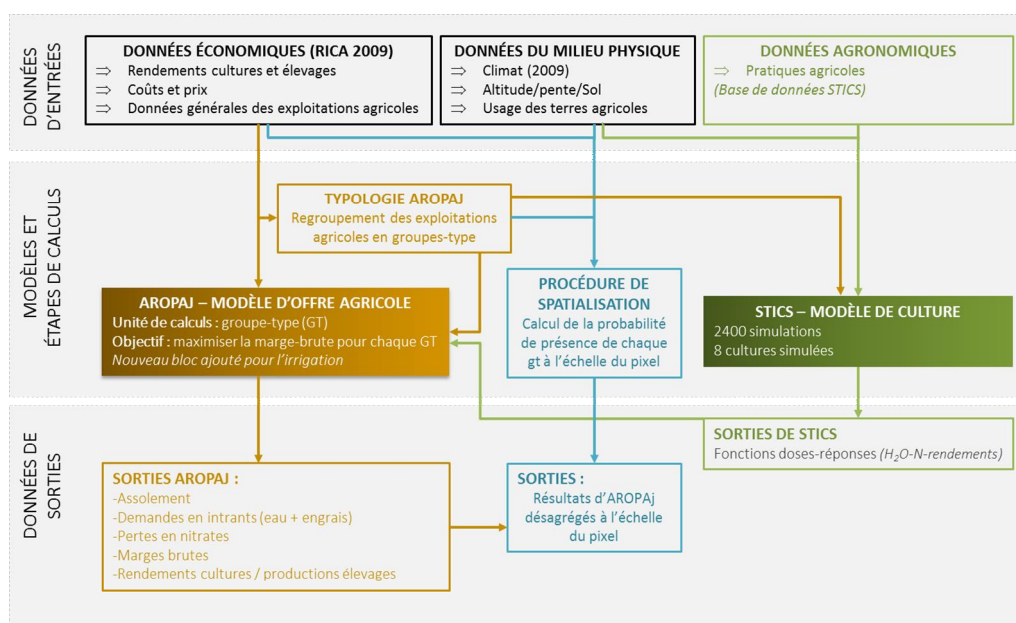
DONNÉES D'ENTRÉES

DONNÉES ÉCONOMIQUES (RICA 2009)
⇒ Rendements cultures et élevages
⇒ Coûts et prix
⇒ Données générales des exploitations agricoles

DONNÉES DU MILIEU PHYSIQUE
⇒ Climat (2009)
⇒ Altitude/pente/Sol
⇒ Usage des terres agricoles

DONNÉES AGRONOMIQUES
⇒ Pratiques agricoles
(Base de données STICS)

MODÈLES ET ÉTAPES DE CALCULS

TYPOLOGIE AROPAJ
Regroupement des exploitations agricoles en groupes-type

AROPAJ – MODÈLE D'OFFRE AGRICOLE
Unité de calculs : groupe-type (GT)
Objectif : maximiser la marge-brute pour chaque GT
Nouveau bloc ajouté pour l'irrigation

PROCÉDURE DE SPATIALISATION
Calcul de la probabilité de présence de chaque gt à l'échelle du pixel

STICS – MODÈLE DE CULTURE
2400 simulations
8 cultures simulées

DONNÉES DE SORTIES

SORTIES DE STICS
Fonctions doses-réponses ($H_2O$-N-rendements)

SORTIES AROPAJ :
-Assolement
-Demandes en intrants (eau + engrais)
-Pertes en nitrates
-Marges brutes
-Rendements cultures / productions élevages

SORTIES :
Résultats d'AROPAj désagrégés à l'échelle du pixel